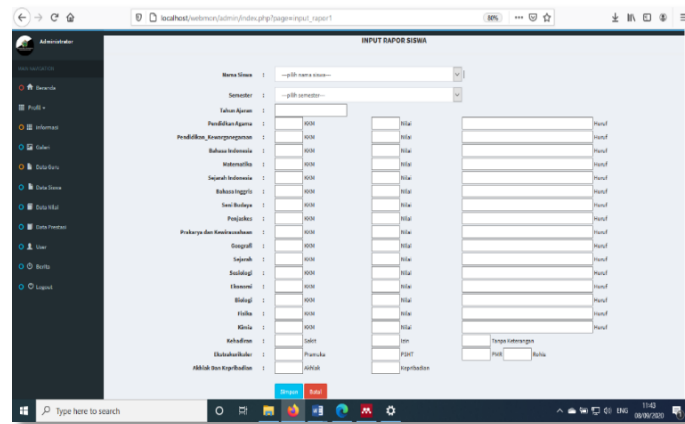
localhost/webmon/admin/index.php?page=input_rapor1

80%

Administrator

MAIN NAVIGATION

Beranda

Profil

Informasi

Galeri

Data Guru

Data Siswa

Data Nilai

Data Prestasi

User

Berita

Logout

INPUT RAPOR SISWA

Nama Siswa : --pilih nama siswa--

Semester : --pilih semester--

Tahun Ajaran :

| | | | | | |
|---|---|---|---|---|---|
| Pendidikan Agama : | KKM | Nilai | Huruf |
| Pendidikan_Kewarganegaraan : | KKM | Nilai | Huruf |
| Bahasa Indonesia : | KKM | Nilai | Huruf |
| Matematika : | KKM | Nilai | Huruf |
| Sejarah Indonesia : | KKM | Nilai | Huruf |
| Bahasa Inggris : | KKM | Nilai | Huruf |
| Seni Budaya : | KKM | Nilai | Huruf |
| Penjaskes : | KKM | Nilai | Huruf |
| Prakarya dan Kewirausahaan : | KKM | Nilai | Huruf |
| Geografi : | KKM | Nilai | Huruf |
| Sejarah : | KKM | Nilai | Huruf |
| Sosiologi : | KKM | Nilai | Huruf |
| Ekonomi : | KKM | Nilai | Huruf |
| Biologi : | KKM | Nilai | Huruf |
| Fisika : | KKM | Nilai | Huruf |
| Kimia : | KKM | Nilai | Huruf |

Kehadiran : Sakit Izin Tanpa Keterangan

Ekstrakurikuler : Pramuka PSHT PMR Rohis

Akhlak Dan Kepribadian : Akhlak Kepribadian

Simpan Batal

Type here to search

11:43
08/09/2020